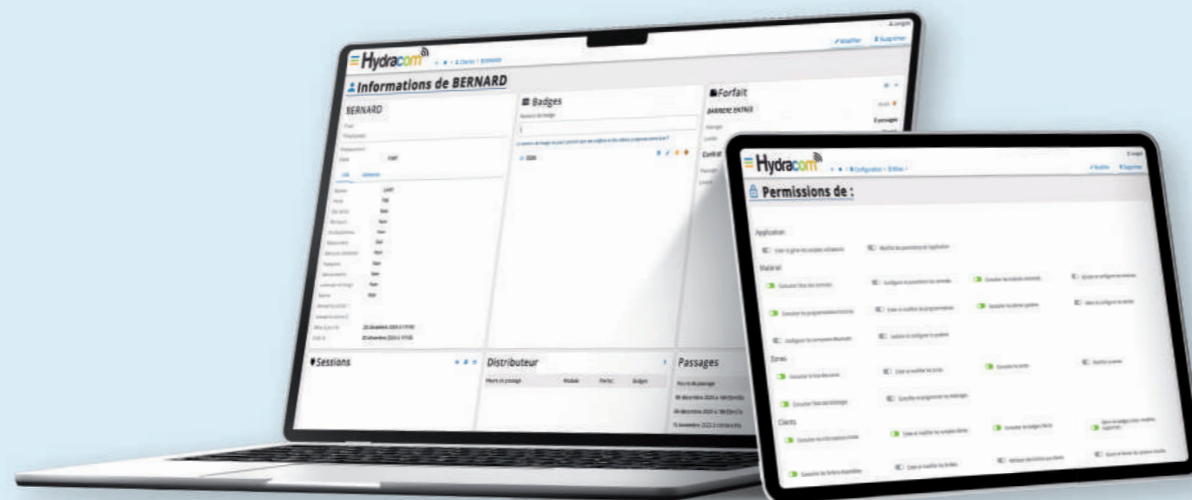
Hydracom

Informations de BERNARD

BERNARD

Badges

Forfait

BARRIERE ENTREE

Sessions

Distributeur

Passages

Hydracom

Permissions de :

Application

Matériel

Zones

Clients

✓ Modifier

Supprimer